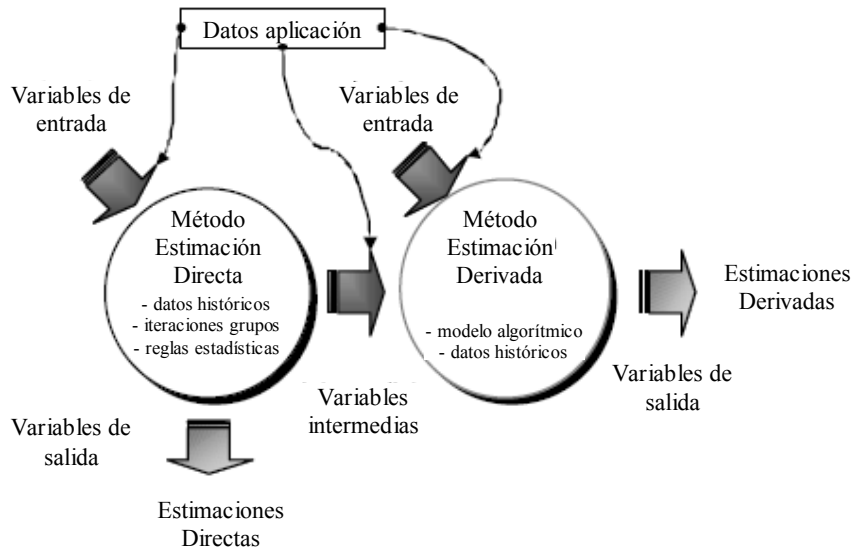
Datos aplicación

Variables de entrada

Variables de entrada

Método Estimación Directa
- datos históricos
- iteraciones grupos
- reglas estadísticas

Método Estimación Derivada
- modelo algorítmico
- datos históricos

Estimaciones Derivadas

Variables de salida

Variables intermedias

Variables de salida

Estimaciones Directas